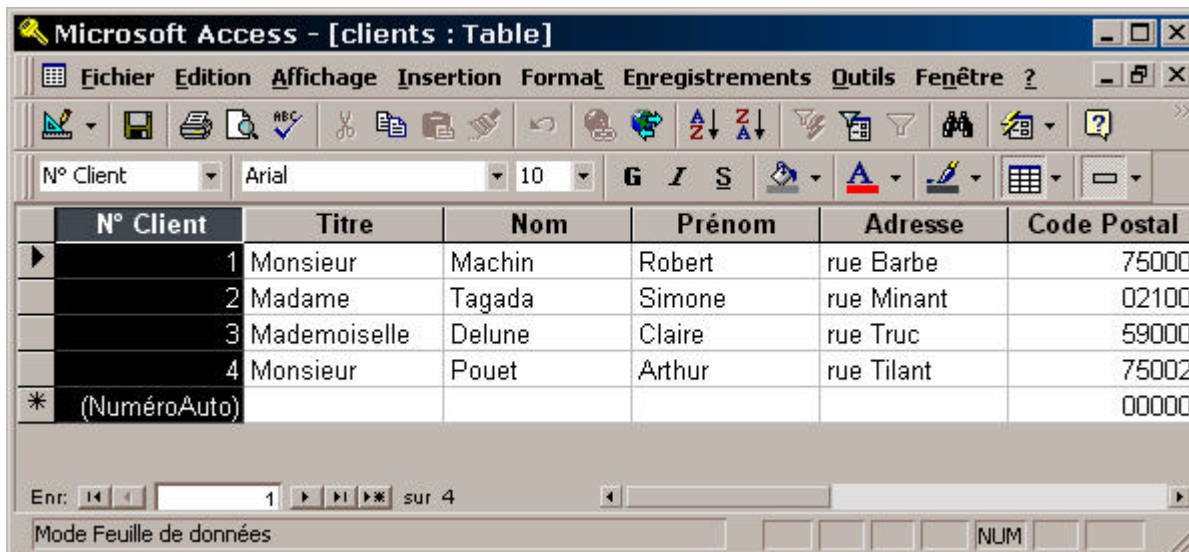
Microsoft Access - [clients : Table]

Fichier Edition Affichage Insertion Format Enregistrements Outils Fenêtre ?

N° Client | Arial | 10 | G I S

| N° Client | Titre | Nom | Prénom | Adresse | Code Postal |
|---|---|---|---|---|---|
| 1 | Monsieur | Machin | Robert | rue Barbe | 75000 |
| 2 | Madame | Tagada | Simone | rue Minant | 02100 |
| 3 | Mademoiselle | Delune | Claire | rue Truc | 59000 |
| 4 | Monsieur | Pouet | Arthur | rue Tilant | 75002 |
| (NuméroAuto) | | | | | 00000 |

Enr: 1 sur 4

Mode Feuille de données

NUM